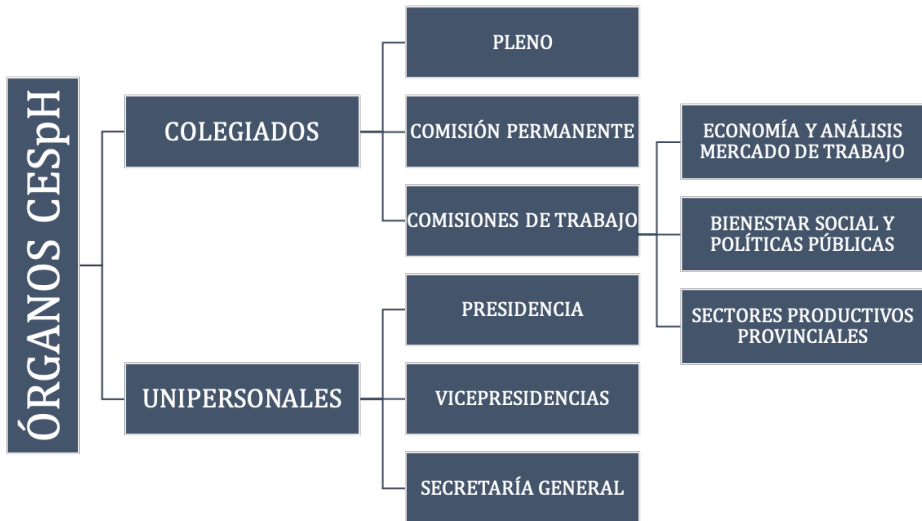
ÓRGANOS CESpH

COLEGIADOS

PLENO

COMISIÓN PERMANENTE

COMISIONES DE TRABAJO

ECONOMÍA Y ANÁLISIS MERCADO DE TRABAJO

BIENESTAR SOCIAL Y POLÍTICAS PÚBLICAS

SECTORES PRODUCTIVOS PROVINCIALES

UNIPERSONALES

PRESIDENCIA

VICEPRESIDENCIAS

SECRETARÍA GENERAL